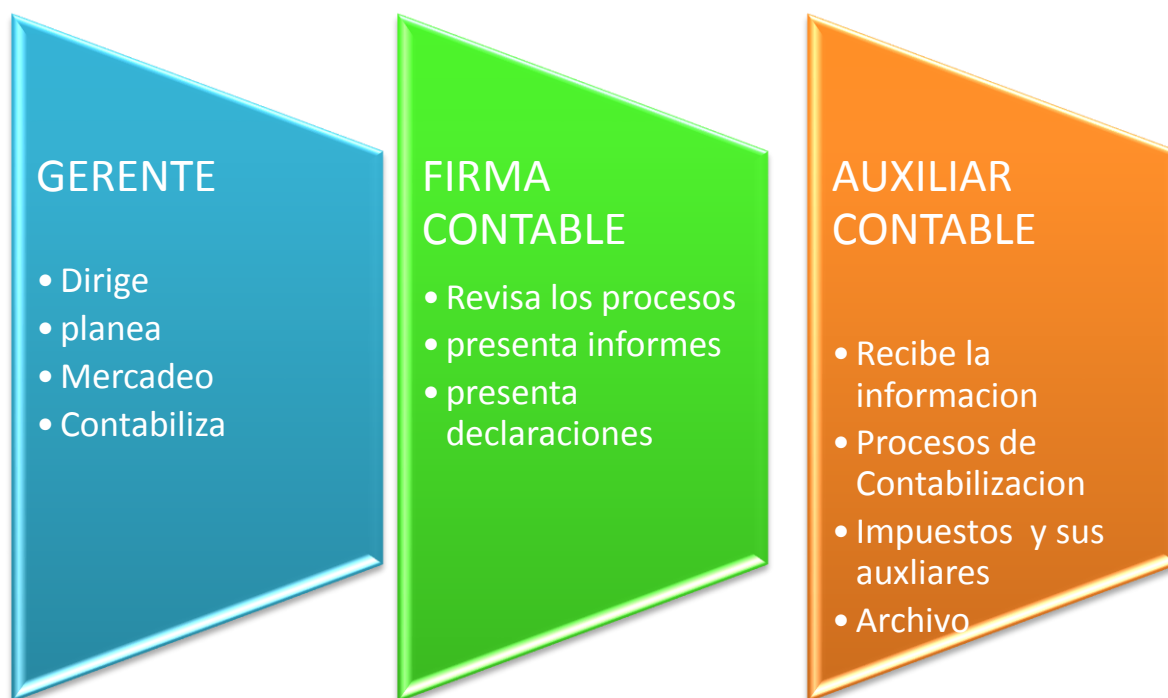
GERENTE

- Dirige
- planea
- Mercadeo
- Contabiliza

FIRMA CONTABLE

- Revisa los procesos
- presenta informes
- presenta declaraciones

AUXILIAR CONTABLE

- Recibe la informacion
- Procesos de Contabilizacion
- Impuestos y sus auxliares
- Archivo